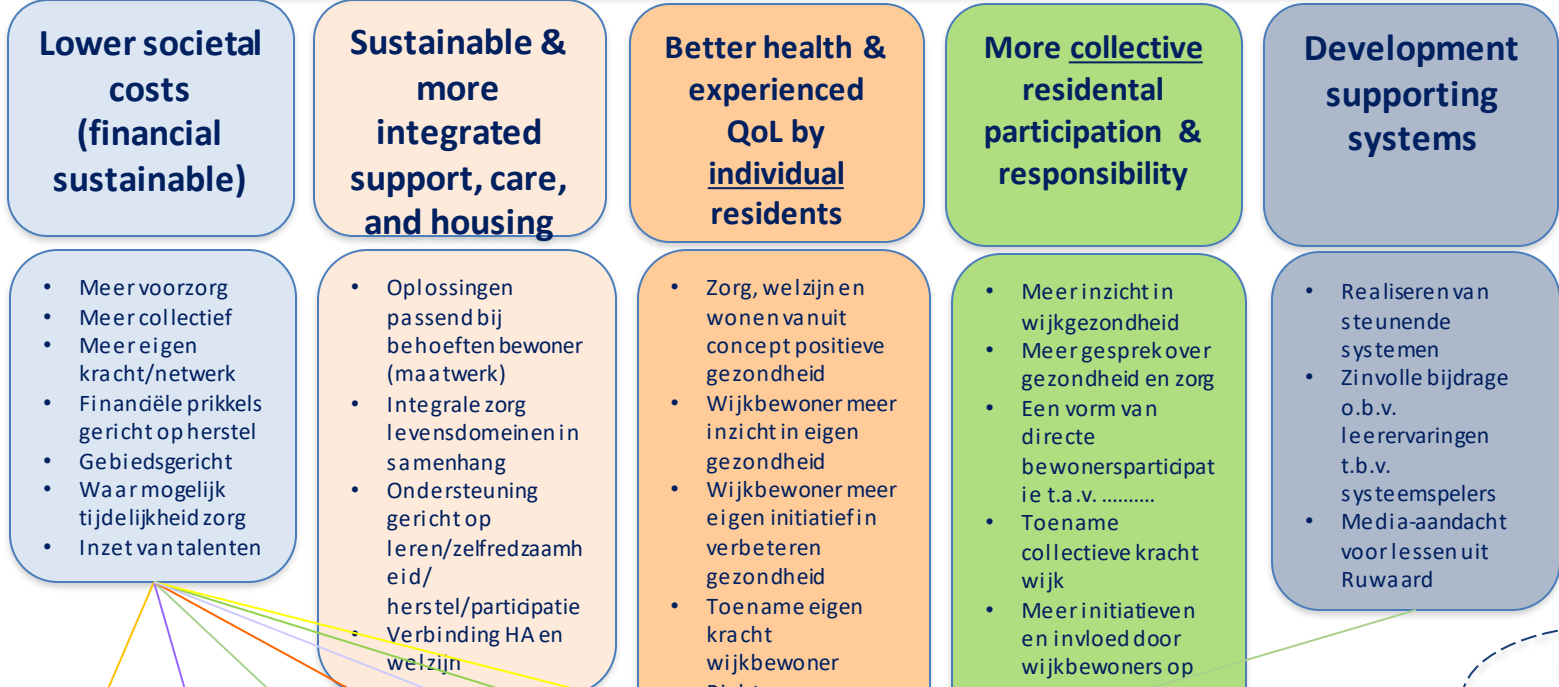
Lower societal costs (financial sustainable)

Sustainable & more integrated support, care, and housing

Better health & experienced QoL by individual residents

More collective residental participation & responsibility

Development supporting systems

- Meer voorzorg
- Meer collectief
- Meer eigen kracht/netwerk
- Financiële prikkels gericht op herstel
- Gebiedsgericht
- Waar mogelijk tijdelijkheid zorg
- Inzet van talenten

- Oplossingen passend bij behoeften bewoner (maatwerk)
- Integrale zorg levensdomeinen in samenhang
- Ondersteuning gericht op leren/zelfredzaamheid/ herstel/participatie
- Verbinding HA en welzijn

- Zorg, welzijn en wonen vanuit concept positieve gezondheid
- Wijkbewoner meer inzicht in eigen gezondheid
- Wijkbewoner meer eigen initiatief in verbeteren gezondheid
- Toename eigen kracht wijkbewoner
- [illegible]

- Meer inzicht in wijkgezondheid
- Meer gesprek over gezondheid en zorg
- Een vorm van directe bewonersparticipatie t.a.v. ..........
- Toename collectieve kracht wijk
- Meer initiatieven en invloed door wijkbewoners op

- Realiseren van steunende systemen
- Zinvolle bijdrage o.b.v. leerervaringen t.b.v. systeemspelers
- Media-aandacht voor lessen uit Ruwaard